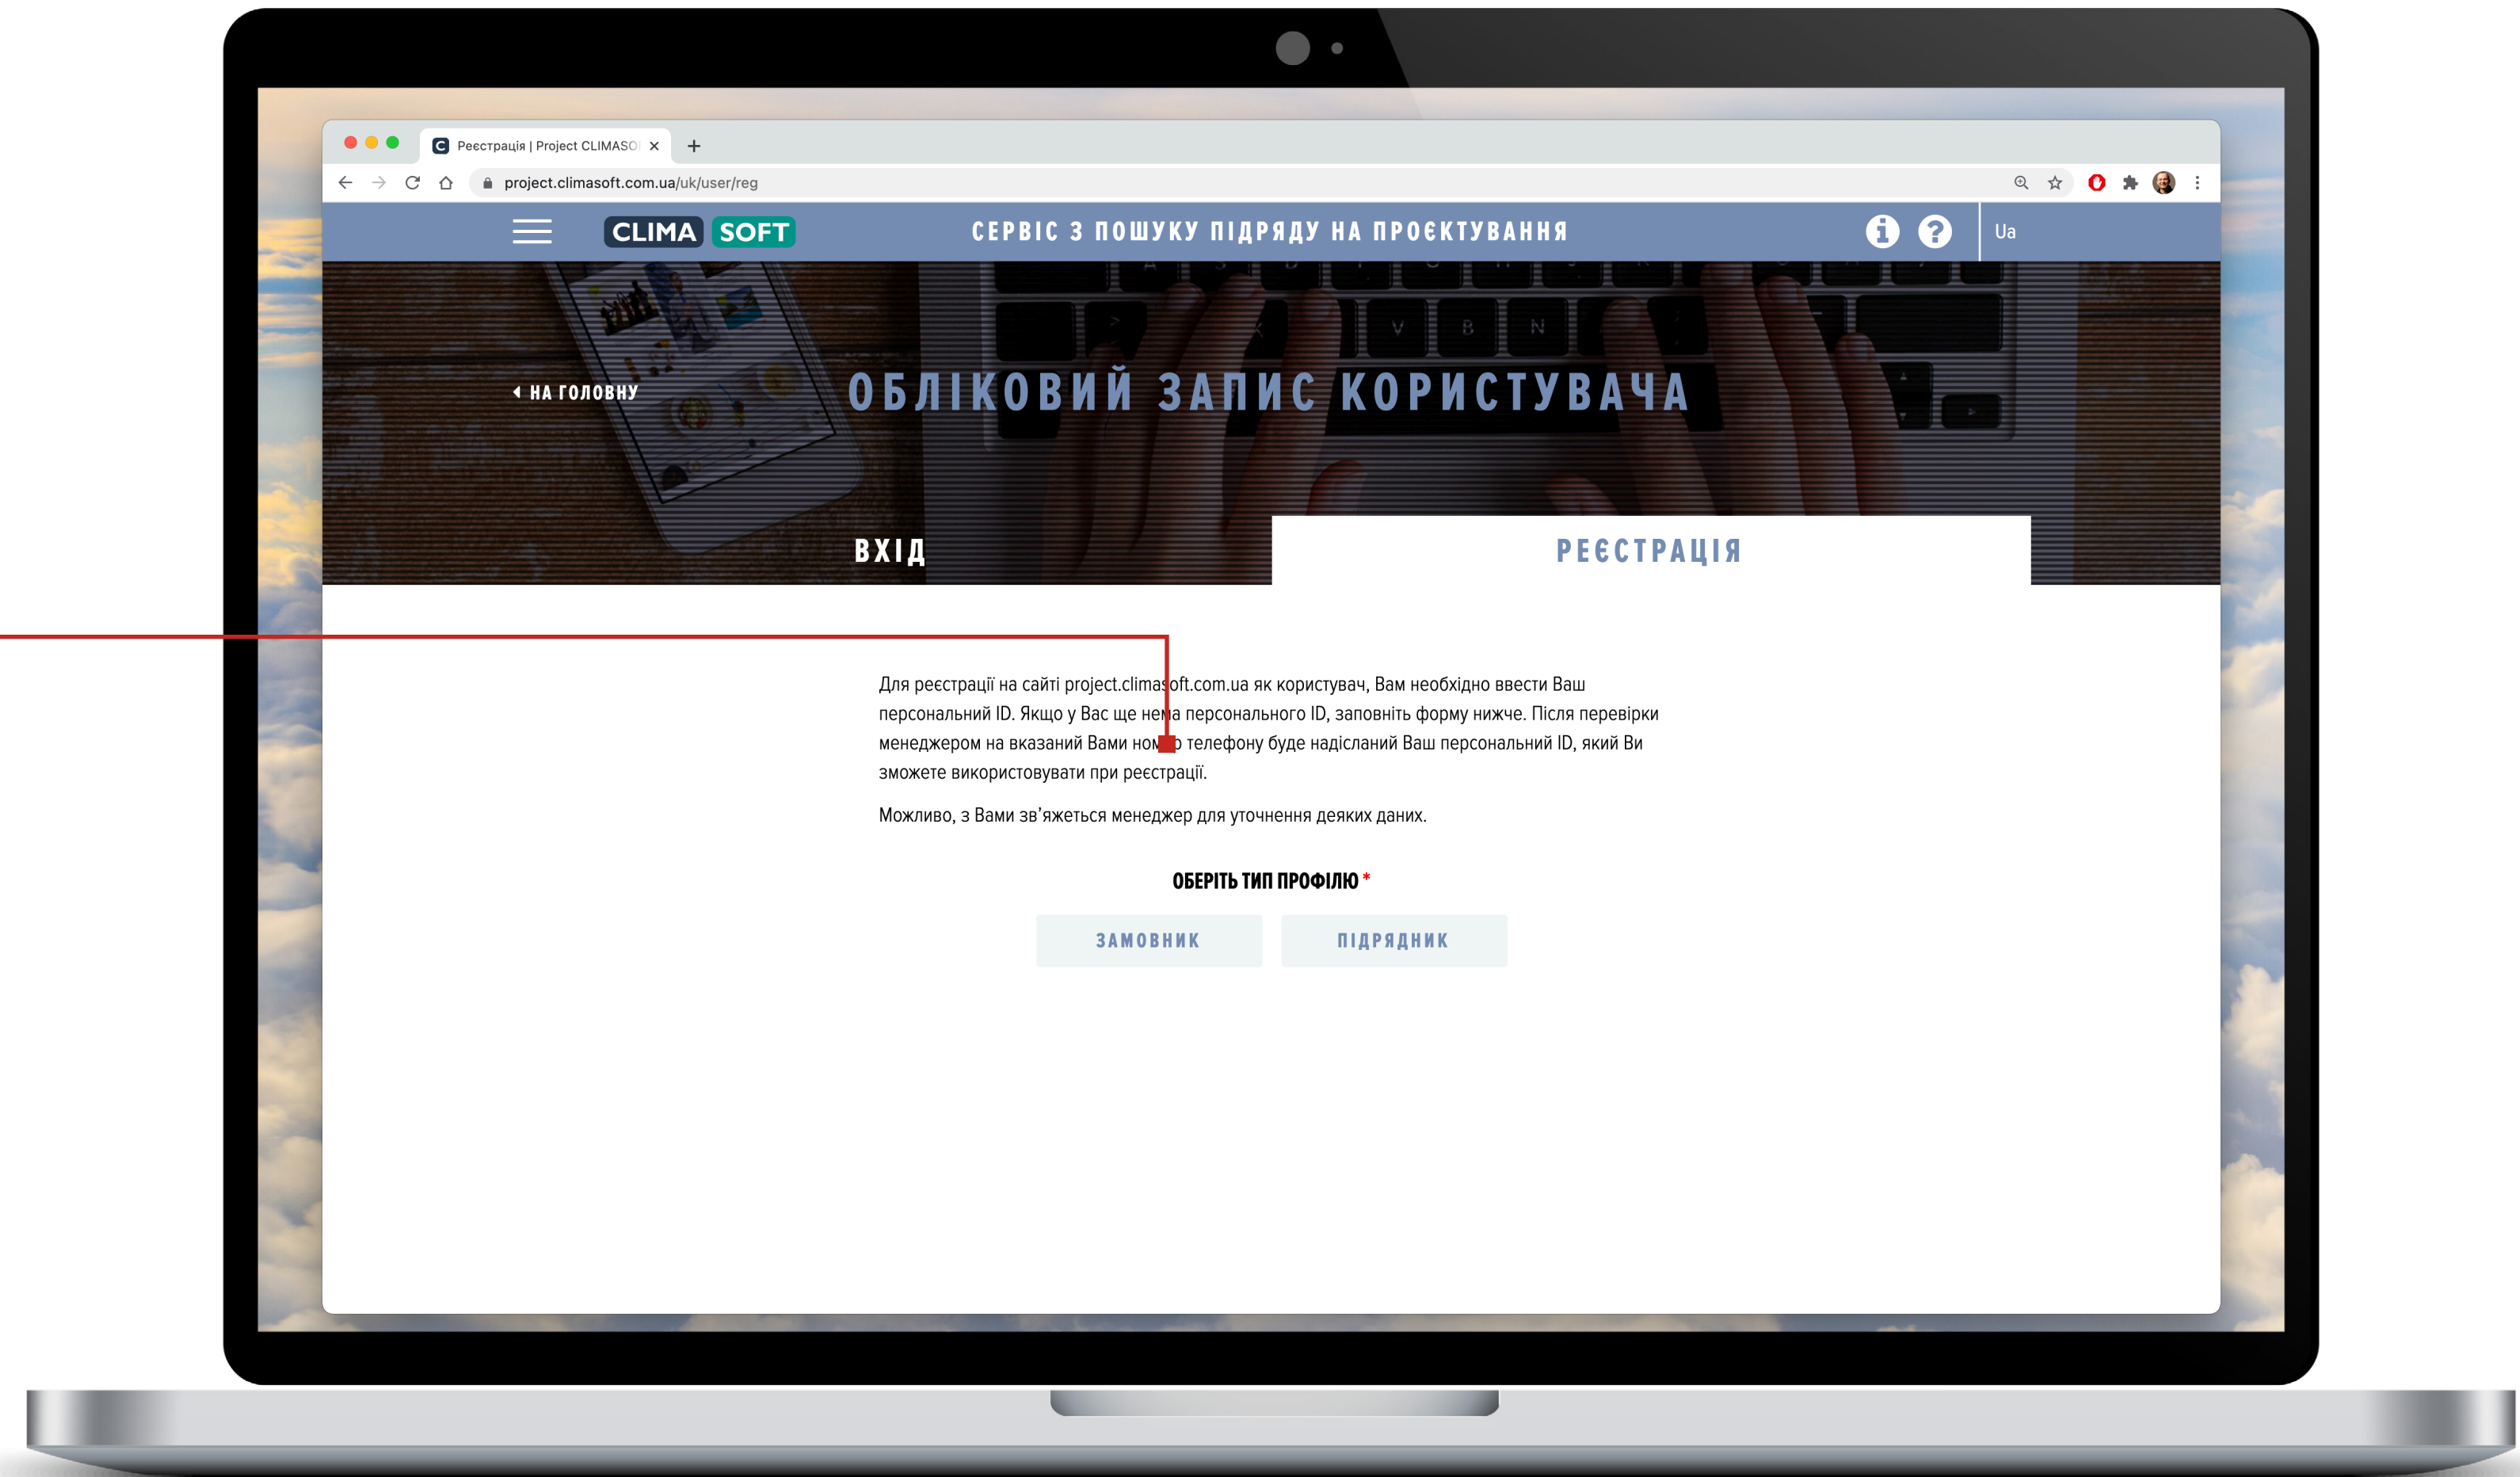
Реєстрація | Project CLIMASO

project.climasoft.com.ua/uk/user/reg

CLIMA SOFT

СЕРВІС З ПОШУКУ ПІДРЯДУ НА ПРОЄКТУВАННЯ

Ua

НА ГОЛОВНУ

ОБЛІКОВИЙ ЗАПИС КОРИСТУВАЧА

ВХІД

РЕЄСТРАЦІЯ

Для реєстрації на сайті project.climasoft.com.ua як користувач, Вам необхідно ввести Ваш персональний ID. Якщо у Вас ще нема персонального ID, заповніть форму нижче. Після перевірки менеджером на вказаний Вами номер телефону буде надісланий Ваш персональний ID, який Ви зможете використовувати при реєстрації.

Можливо, з Вами зв'яжеться менеджер для уточнення деяких даних.

ОБЕРІТЬ ТИП ПРОФІЛЮ *

ЗАМОВНИК

ПІДРЯДНИК